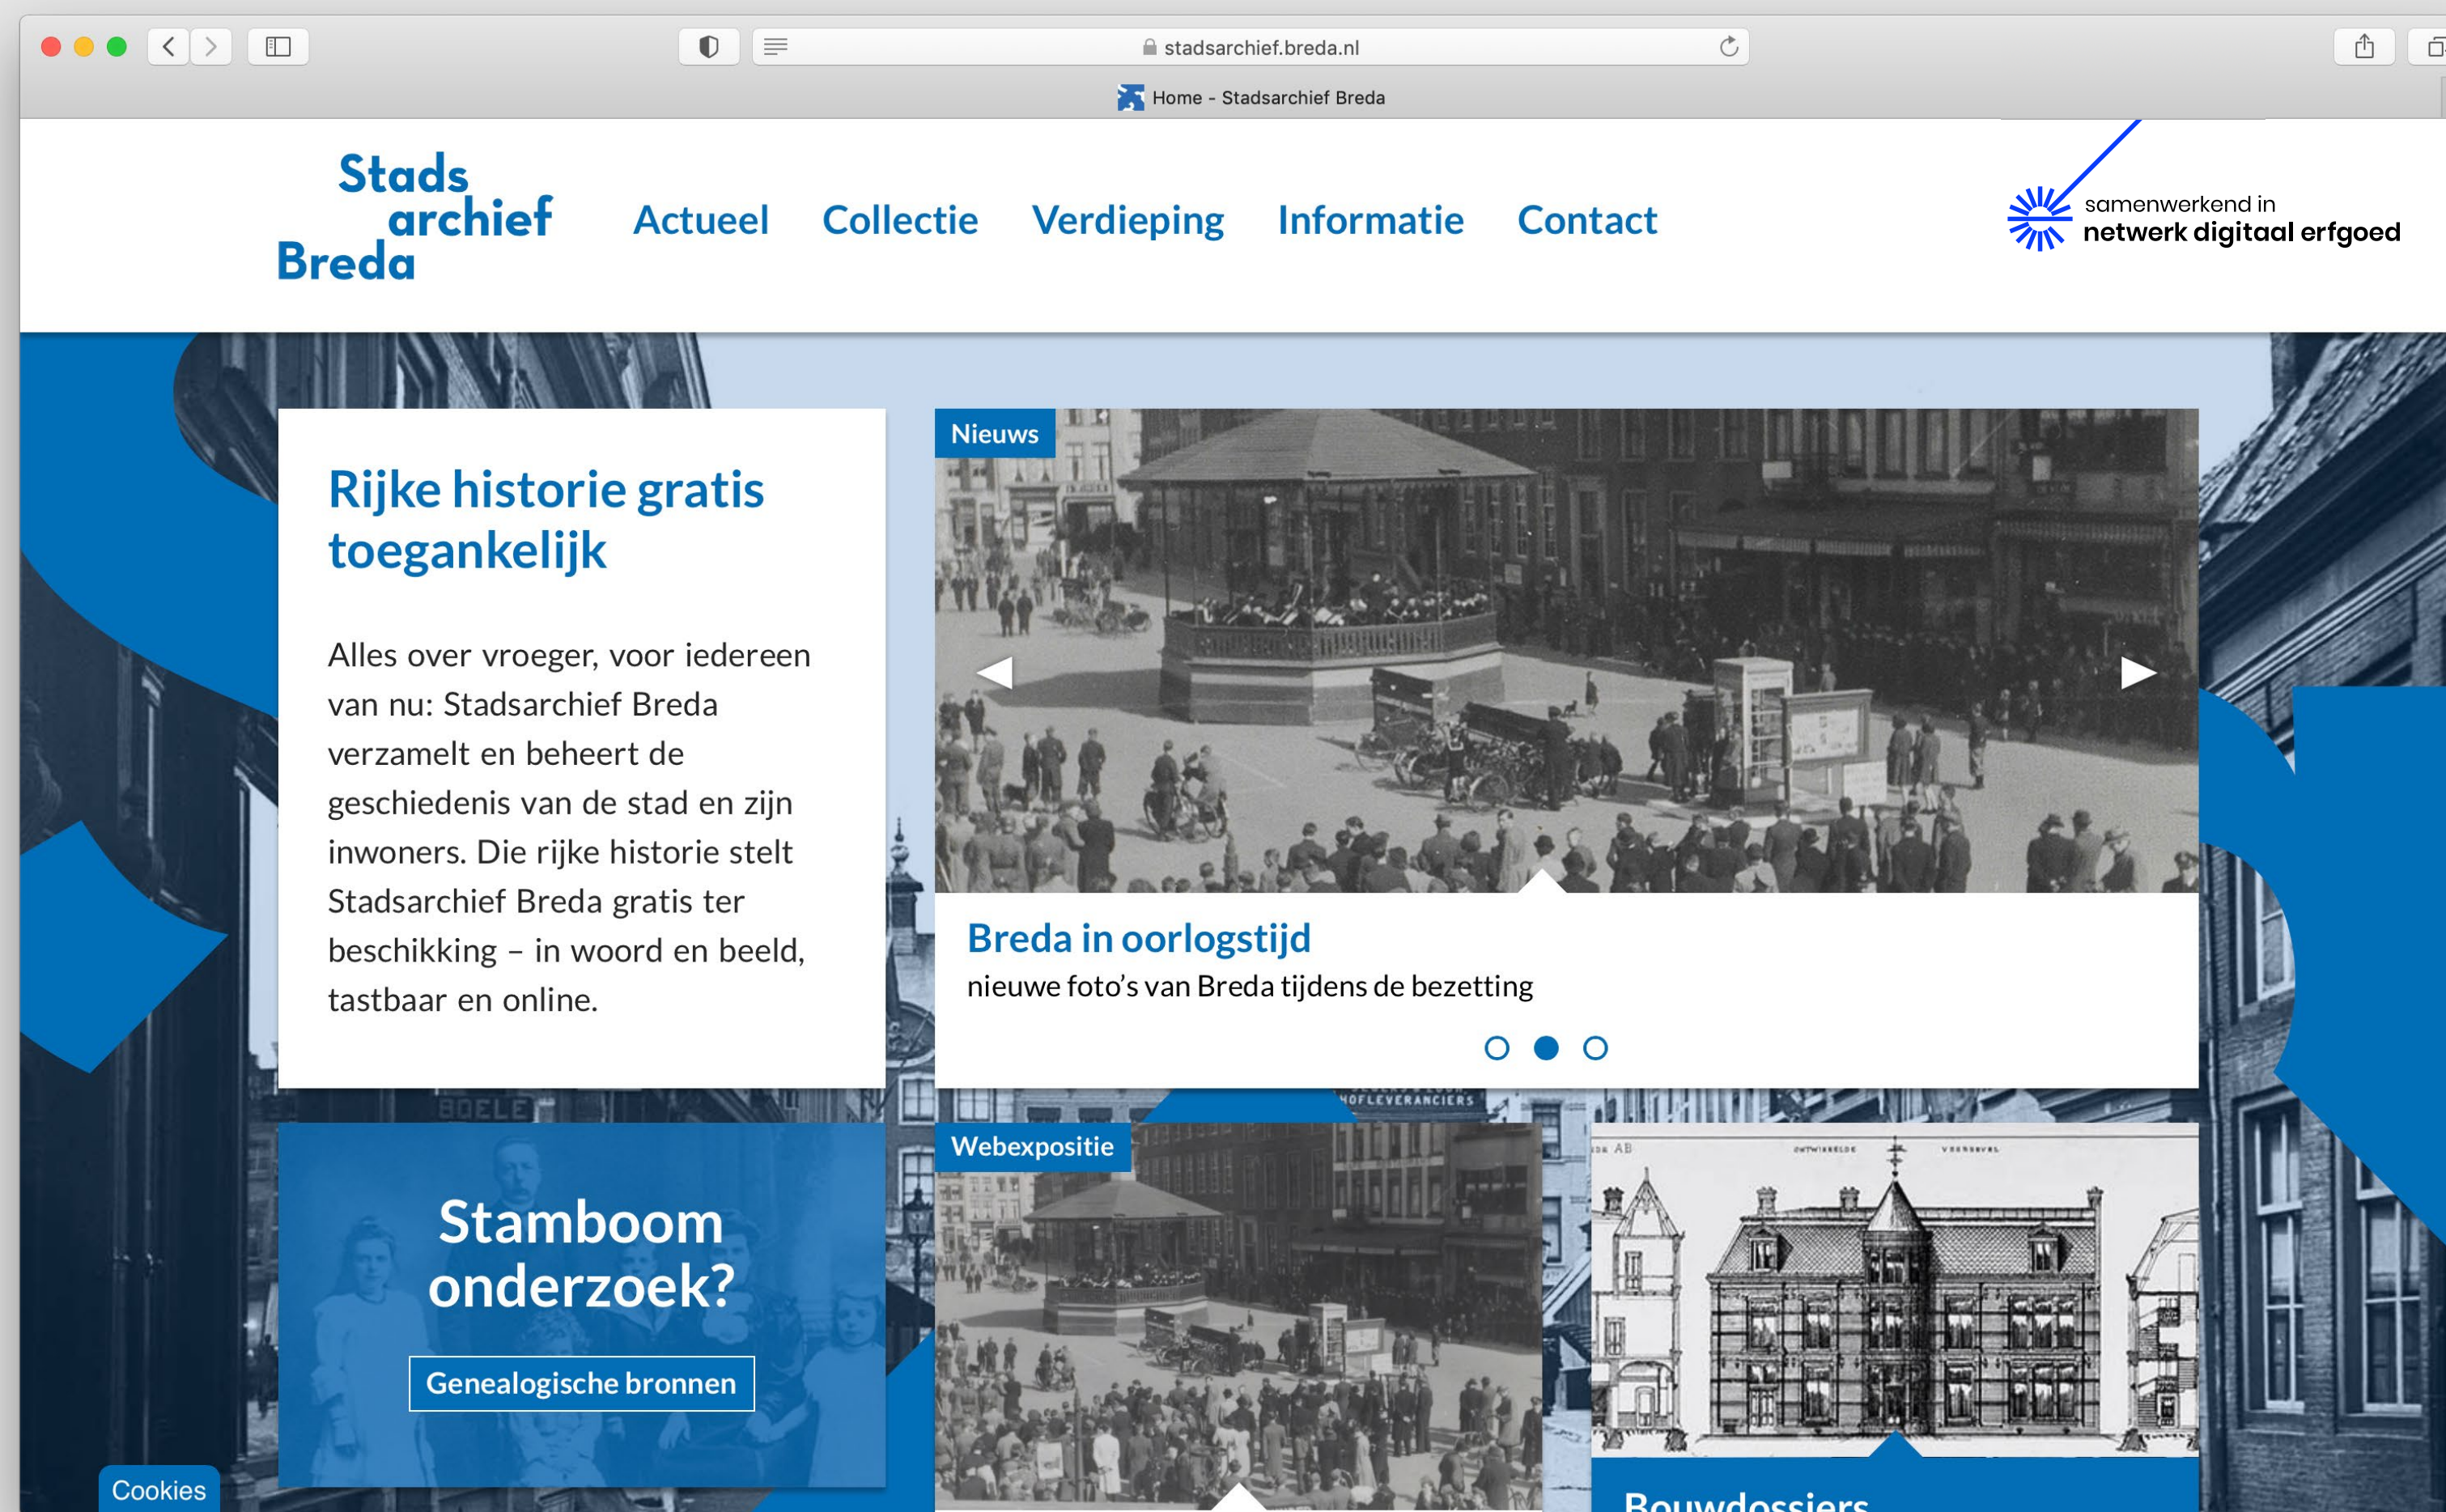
stadsarchief.breda.nl

Home - Stadsarchief Breda

Stads archief Breda

Actueel Collectie Verdieping Informatie Contact

samenwerkend in netwerk digitaal erfgoed

Rijke historie gratis toegankelijk

Alles over vroeger, voor iedereen van nu: Stadsarchief Breda verzamelt en beheert de geschiedenis van de stad en zijn inwoners. Die rijke historie stelt Stadsarchief Breda gratis ter beschikking – in woord en beeld, tastbaar en online.

Nieuws

Breda in oorlogstijd

nieuwe foto's van Breda tijdens de bezetting

Stamboom onderzoek?

Genealogische bronnen

Webexpositie

BOELE

HOFLEVERANCIERS

Bouwdossiers

Cookies